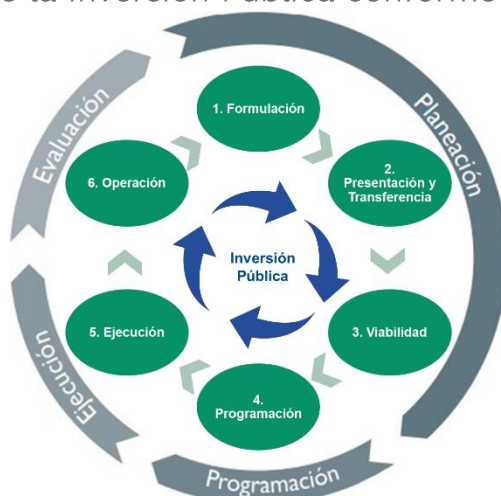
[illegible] la Inversión Pública conforme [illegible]

Planeación

Programación

Ejecución

Evaluación

1. Formulación

2. Presentación y Transferencia

3. Viabilidad

4. Programación

5. Ejecución

6. Operación

Inversión Pública